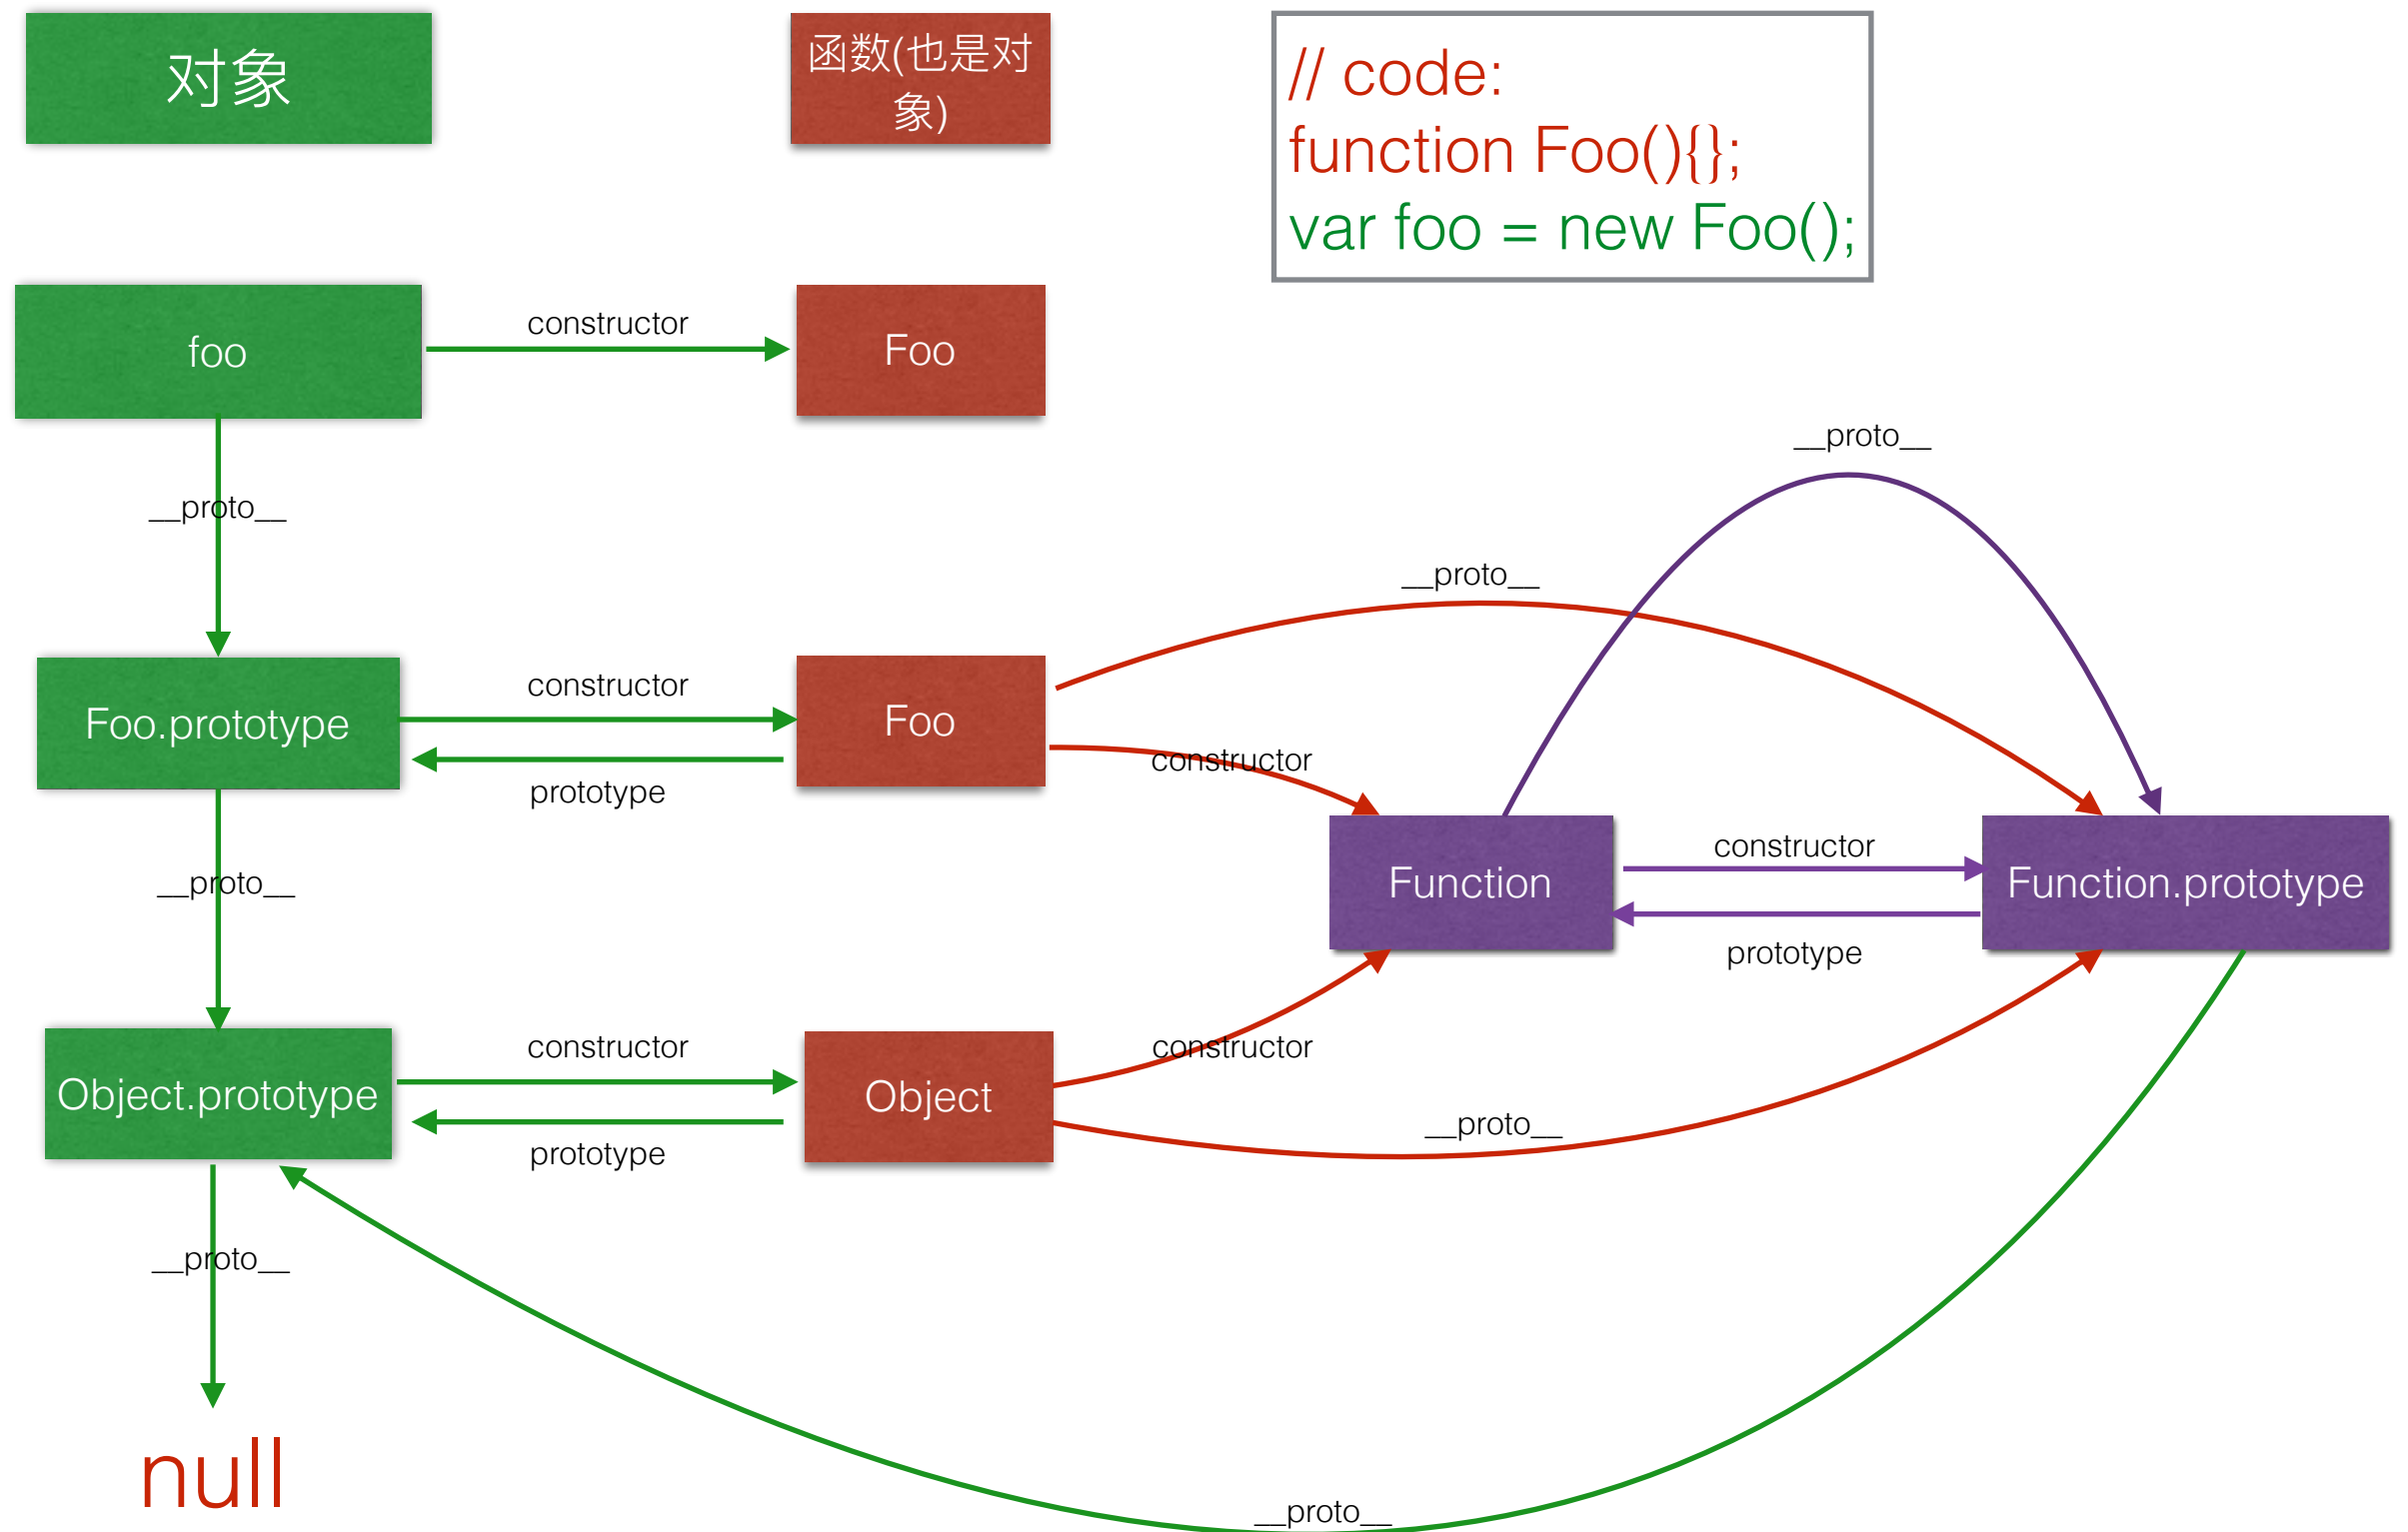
对象

函数(也是对象)

// code:
function Foo(){};
var foo = new Foo();

foo

constructor

Foo

__proto__

__proto__

Foo.prototype

constructor

prototype

Foo

__proto__

constructor

Function

constructor

prototype

Function.prototype

__proto__

Object.prototype

constructor

prototype

Object

constructor

__proto__

__proto__

null

__proto__